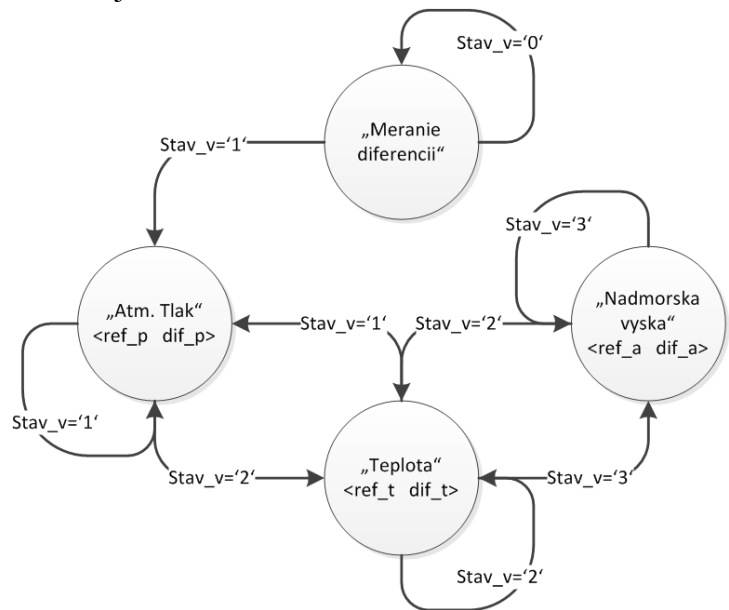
Stav_v='0'

„Meranie diferencii"

Stav_v='1'

Stav_v='3'

„Atm. Tlak"
<ref_p dif_p>

Stav_v='1'

Stav_v='2'

„Nadmorska vyska"
<ref_a dif_a>

Stav_v='1'

Stav_v='2'

„Teplota"
<ref_t dif_t>

Stav_v='3'

Stav_v='2'